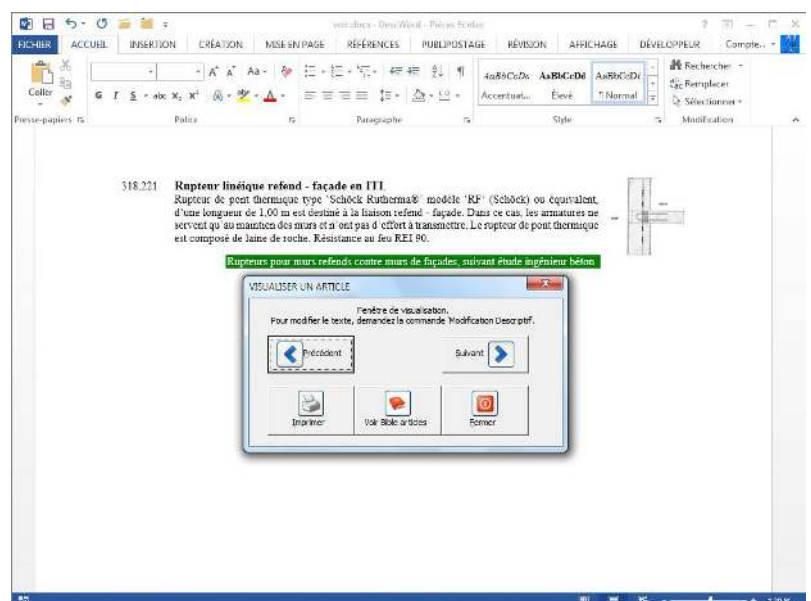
verification - DescWord - Pièces Ecrites

FICHIER ACCUEIL INSERTION CRÉATION MISE EN PAGE RÉFÉRENCES PUBLIPOSTAGE RÉVISION AFFICHAGE DÉVELOPPEUR Compte

Coller
Presse-papiers
Police
Paragraphe
AaBbCcDc AaBbCcDd AaBbCcDc
Accentuat... Élevé ¶ Normal
Style
Rechercher
Remplacer
Sélectionner
Modification

318.221 **Rupteur linéique refend - façade en ITI**
Rupteur de pont thermique type 'Schöck Rutherma®' modèle 'RF' (Schöck) ou équivalent, d'une longueur de 1,00 m est destiné à la liaison refend - façade. Dans ce cas, les armatures ne servent qu'au maintien des murs et n'ont pas d'effort à transmettre. Le rupteur de pont thermique est composé de laine de roche. Résistance au feu REI 90.

Rupteurs pour murs refends contre murs de façades, suivant étude ingénieur béton

VISUALISER UN ARTICLE

Fenêtre de visualisation.
Pour modifier le texte, demandez la commande 'Modification Descriptif'.

Précédent
Suivant

Imprimer
Voir Bible articles
Fermer